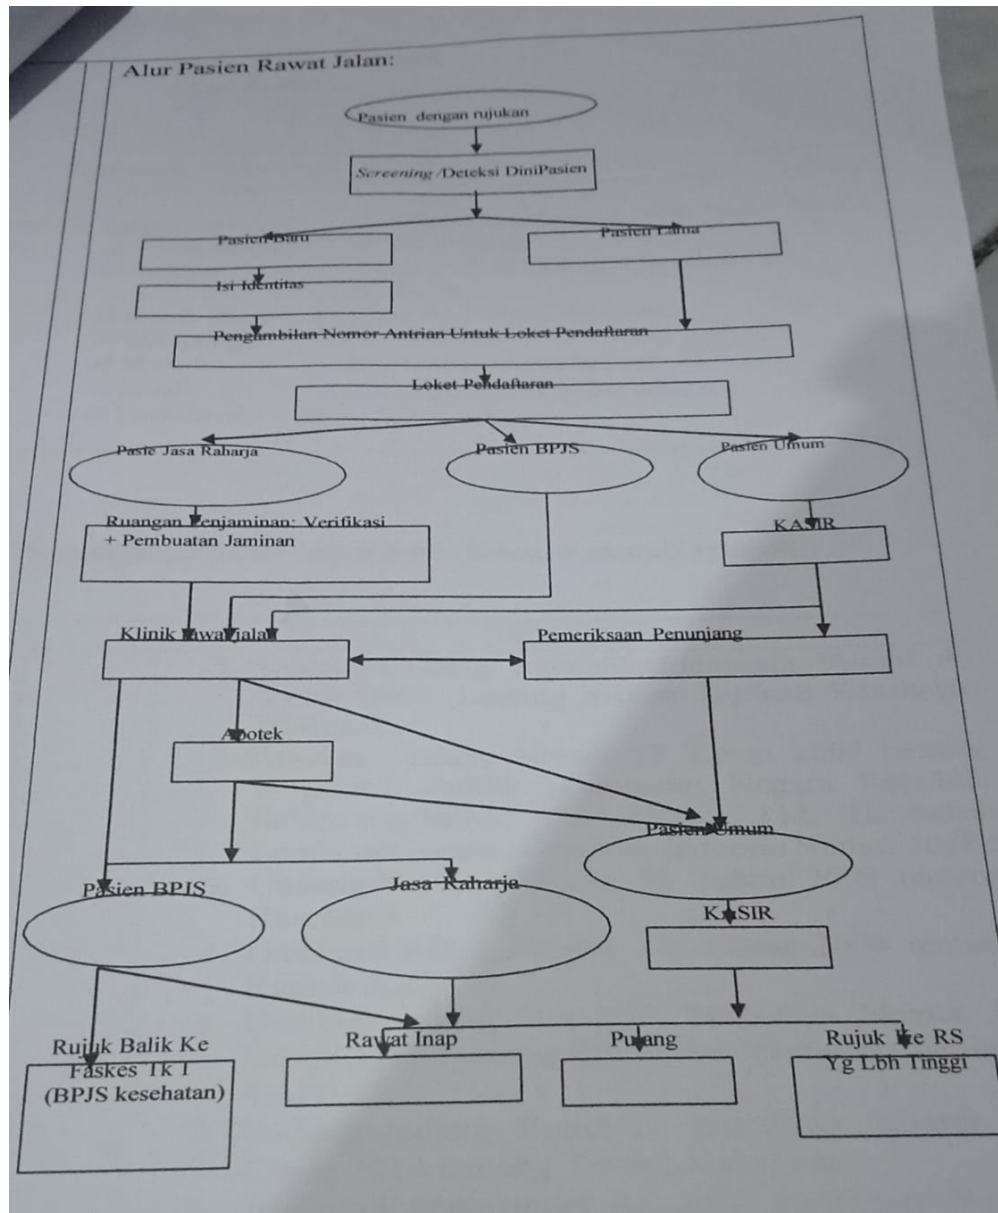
Alur Pasien Rawat Jalan:

Pasien dengan rujukan

Screening /Deteksi DiniPasien

Pasien Baru

Pasien Lama

Isi Identitas

Pengambilan Nomor Antrian Untuk Loket Pendaftaran

Loket Pendaftaran

Pasie Jasa Raharja

Pasien BPJS

Pasien Umum

Ruangan Penjaminan: Verifikasi + Pembuatan Jaminan

KASIR

Klinik Rawat Jalan

Pemeriksaan Penunjang

Apotek

Pasien Umum

Pasien BPJS

Jasa Raharja

KASIR

Rujuk Balik Ke Faskes Tk I (BPJS kesehatan)

Rawat Inap

Pulang

Rujuk ke RS Yg Lbh Tinggi